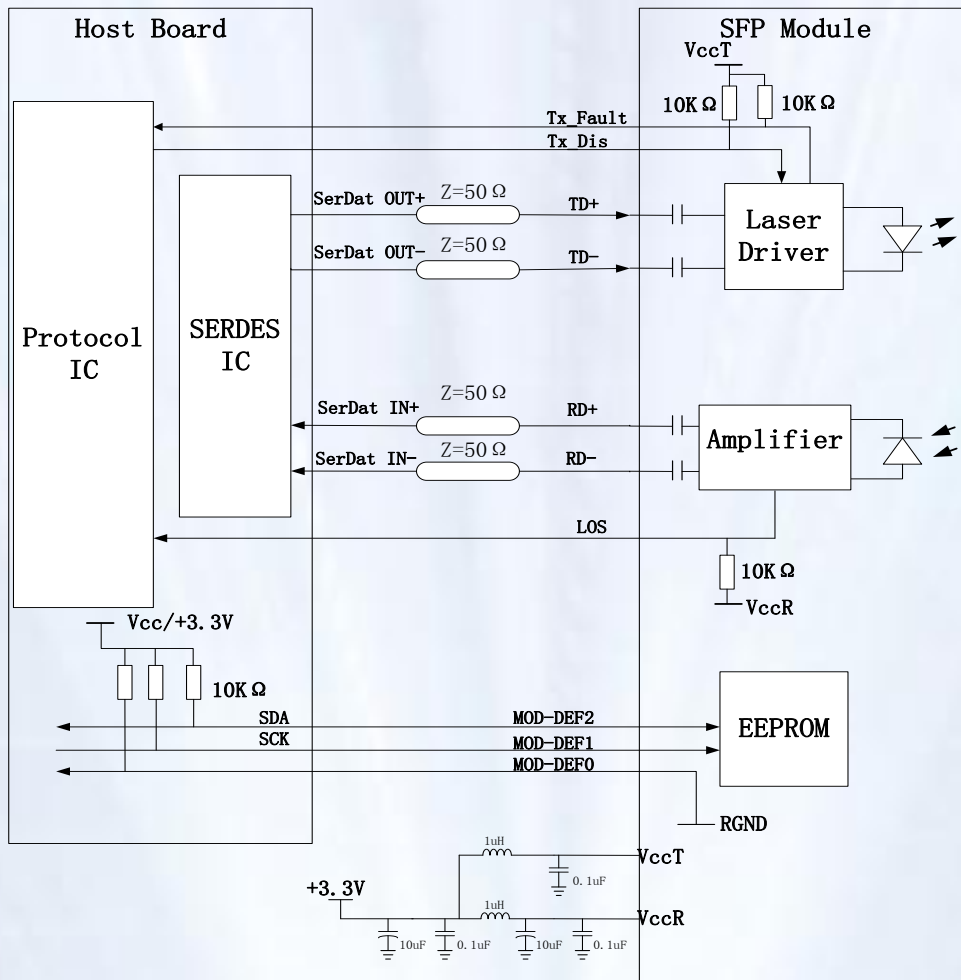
Host Board

SFP Module

VccT

10K Ω

10K Ω

Tx_Fault

Tx_Dis

Protocol IC

SERDES IC

SerDat OUT+

Z=50 Ω

TD+

SerDat OUT-

Z=50 Ω

TD-

Laser Driver

SerDat IN+

Z=50 Ω

RD+

SerDat IN-

Z=50 Ω

RD-

Amplifier

LOS

10K Ω

VccR

Vcc/+3.3V

10K Ω

SDA

MOD-DEF2

SCK

MOD-DEF1

MOD-DEF0

EEPROM

RGND

1uH

VccT

0.1uF

+3.3V

1uH

VccR

10uF

0.1uF

10uF

0.1uF